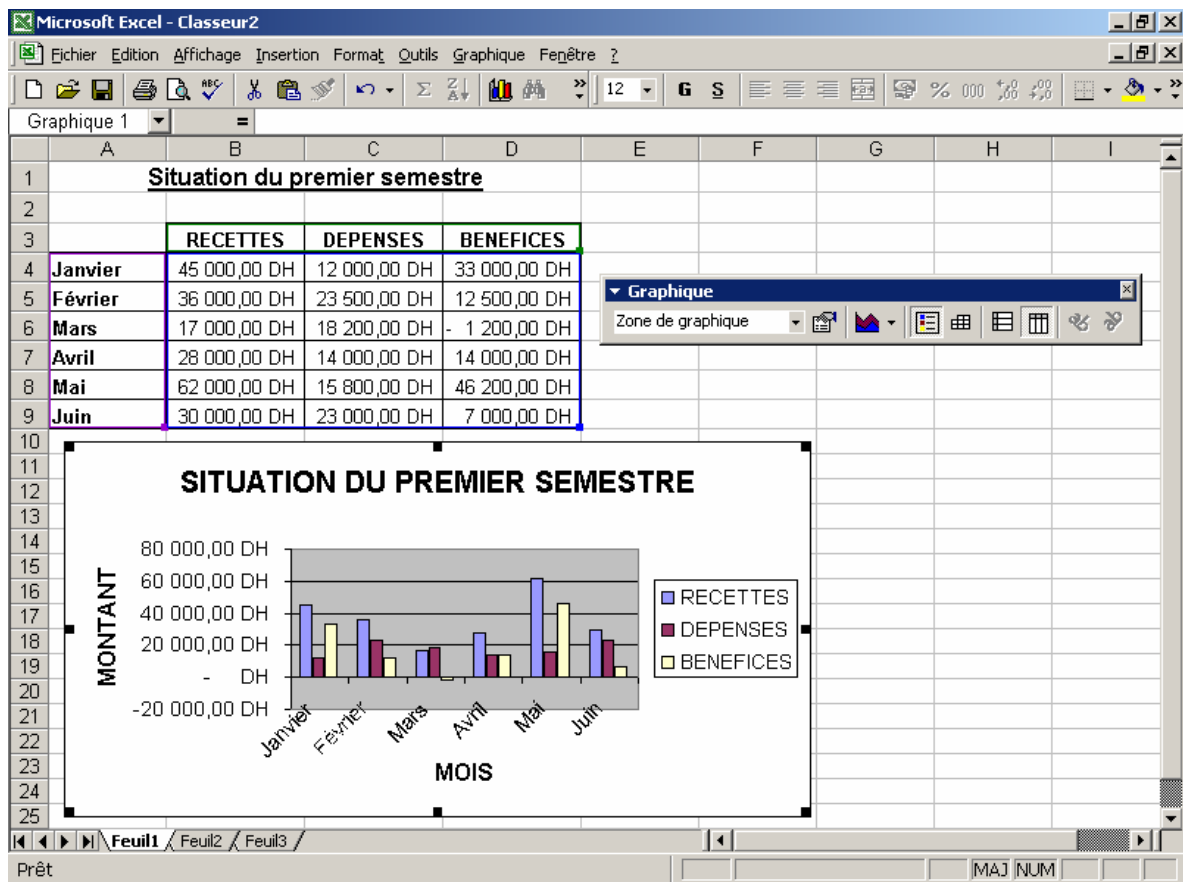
Microsoft Excel - Classeur2

Fichier Edition Affichage Insertion Format Outils Graphique Fenêtre ?

12 G S

Graphique 1 =

| | A | B | C | D | E | F | G | H | I |
|---|---|---|---|---|---|---|---|---|---|
| 1 | | Situation du premier semestre | | | | | | | |
| 2 | | | | | | | | | |
| 3 | | RECETTES | DEPENSES | BENEFICES | | | | | |
| 4 | Janvier | 45 000,00 DH | 12 000,00 DH | 33 000,00 DH | | | | | |
| 5 | Février | 36 000,00 DH | 23 500,00 DH | 12 500,00 DH | | | | | |
| 6 | Mars | 17 000,00 DH | 18 200,00 DH | - 1 200,00 DH | | | | | |
| 7 | Avril | 28 000,00 DH | 14 000,00 DH | 14 000,00 DH | | | | | |
| 8 | Mai | 62 000,00 DH | 15 800,00 DH | 46 200,00 DH | | | | | |
| 9 | Juin | 30 000,00 DH | 23 000,00 DH | 7 000,00 DH | | | | | |

10 11 12 13 14 15 16 17 18 19 20 21 22 23 24 25

Graphique
Zone de graphique

SITUATION DU PREMIER SEMESTRE

MONTANT

80 000,00 DH
60 000,00 DH
40 000,00 DH
20 000,00 DH
- DH
-20 000,00 DH

Janvier Février Mars Avril Mai Juin

MOIS

RECETTES
DEPENSES
BENEFICES

Feuil1 Feuil2 Feuil3

Prêt MAJ NUM